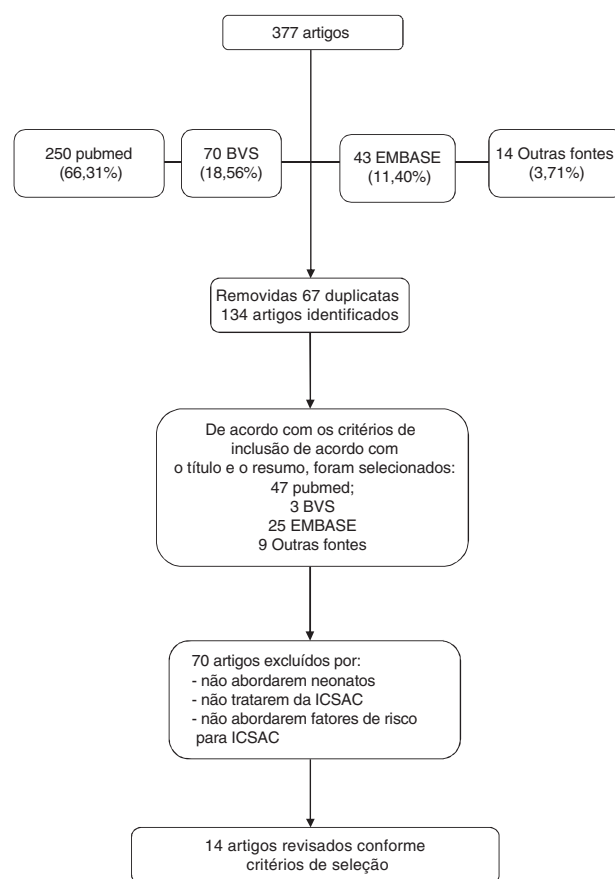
377 artigos

250 pubmed (66,31%)

70 BVS (18,56%)

43 EMBASE (11,40%)

14 Outras fontes (3,71%)

Removidas 67 duplicatas
134 artigos identificados

De acordo com os critérios de inclusão de acordo com o título e o resumo, foram selecionados:
47 pubmed;
3 BVS
25 EMBASE
9 Outras fontes

70 artigos excluídos por:
- não abordarem neonatos
- não tratarem da ICSAC
- não abordarem fatores de risco para ICSAC

14 artigos revisados conforme critérios de seleção